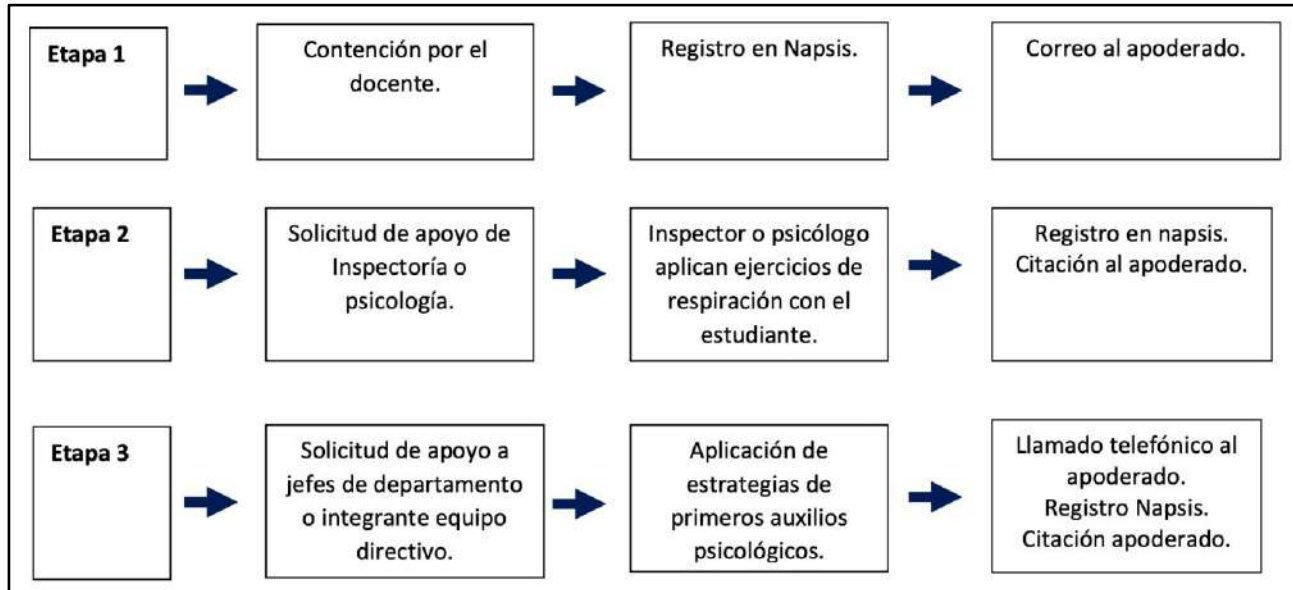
Etapa 1

Contención por el docente.

Registro en Napsis.

Correo al apoderado.

Etapa 2

Solicitud de apoyo de Inspectoría o psicología.

Inspector o psicólogo aplican ejercicios de respiración con el estudiante.

Registro en napsis. Citación al apoderado.

Etapa 3

Solicitud de apoyo a jefes de departamento o integrante equipo directivo.

Aplicación de estrategias de primeros auxilios psicológicos.

Llamado telefónico al apoderado. Registro Napsis. Citación apoderado.